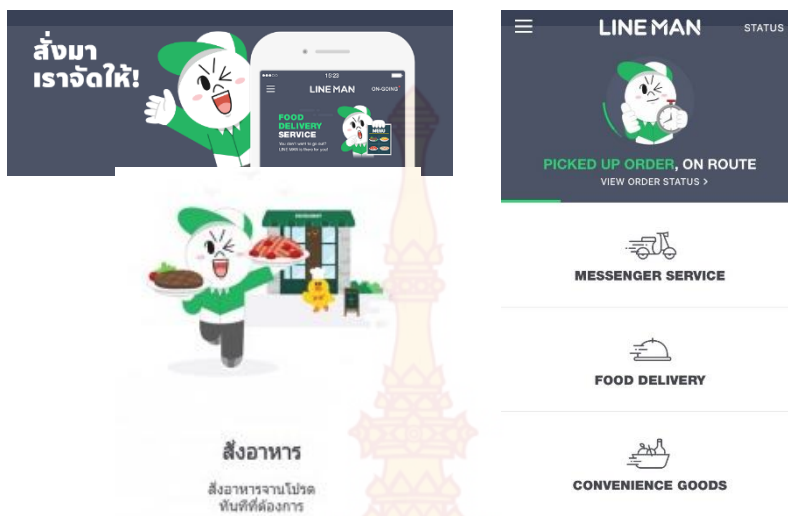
สั่งมา เราจัดให้!

15:23

LINE MAN

ON-GOING

FOOD DELIVERY SERVICE

You don't want to go out? LINE MAN is there for you!

MENU

สั่งอาหาร

สั่งอาหารจานโปรด ทันทีที่ต้องการ

LINE MAN

STATUS

PICKED UP ORDER, ON ROUTE

VIEW ORDER STATUS >

MESSENGER SERVICE

FOOD DELIVERY

CONVENIENCE GOODS